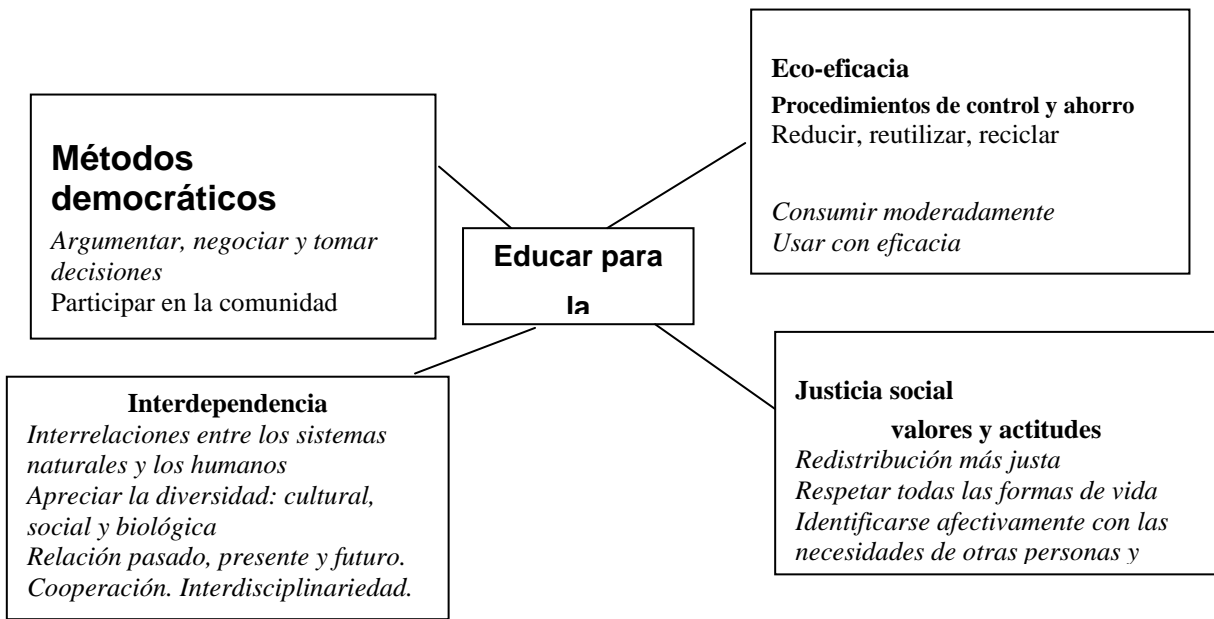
Métodos democráticos

*Argumentar, negociar y tomar decisiones*
Participar en la comunidad

Educar para la

Eco-eficacia

Procedimientos de control y ahorro
Reducir, reutilizar, reciclar

*Consumir moderadamente*
*Usar con eficacia*

Interdependencia

*Interrelaciones entre los sistemas naturales y los humanos*
*Apreciar la diversidad: cultural, social y biológica*
*Relación pasado, presente y futuro.*
*Cooperación. Interdisciplinariedad.*

Justicia social

valores y actitudes

*Redistribución más justa*
*Respetar todas las formas de vida*
*Identificarse afectivamente con las necesidades de otras personas y*